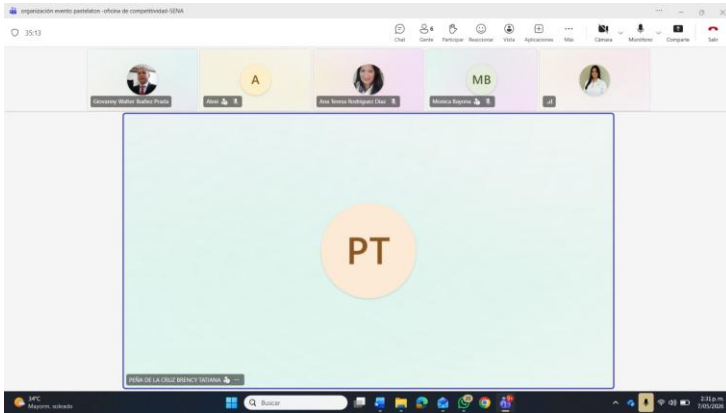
organización evento pastelaton -oficina de competitividad-SENA

35:13

Chat
6
Gente
Participar
Reaccionar
Vista
Aplicaciones
Más
Cámara
Micrófono
Compartir
Salir

Giovanny Walter Ibañez Prada
A
Alexi
Ana Teresa Rodriguez Diaz
MB
Monica Boyona

PT

PEÑA DE LA CRUZ BRENCY TATIANA

34°C
Mayorm. soleado
Buscar
2:31 p.m.
7/05/2024